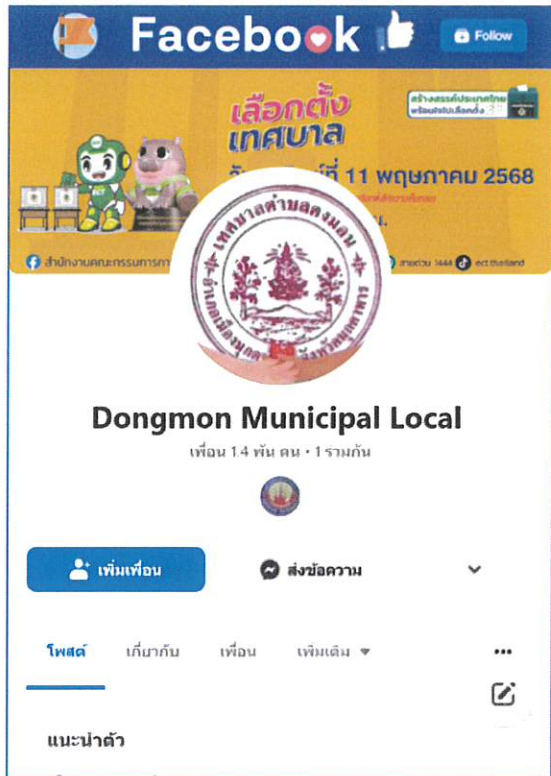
Facebook

Follow

เลือกตั้ง
เทศบาล

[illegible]ที่ 11 พฤษภาคม 2568

สร้างสรรค์ประเทศไทย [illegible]

สำนักงานคณะกรรมการ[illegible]

สายด่วน 1444 ect thailand

เทศบาลตำบลดงมอน
อำเภอเมืองมุกดาหาร จังหวัดมุกดาหาร

Dongmon Municipal Local

เพื่อน 1.4 พัน คน • 1 รายการ

เพิ่มเพื่อน

ส่งข้อความ

โพสต์ เกี่ยวกับ เพื่อน เพิ่มเติม

แนะนำตัว